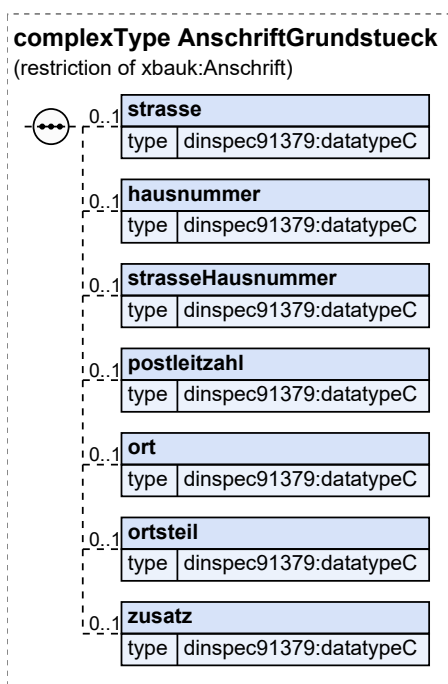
complexType AnschriftGrundstueck
(restriction of xbauk:Anschrift)

0..1 strasse
type dinspec91379:datatypeC

0..1 hausnummer
type dinspec91379:datatypeC

0..1 strasseHausnummer
type dinspec91379:datatypeC

0..1 postleitzahl
type dinspec91379:datatypeC

0..1 ort
type dinspec91379:datatypeC

0..1 ortsteil
type dinspec91379:datatypeC

0..1 zusatz
type dinspec91379:datatypeC